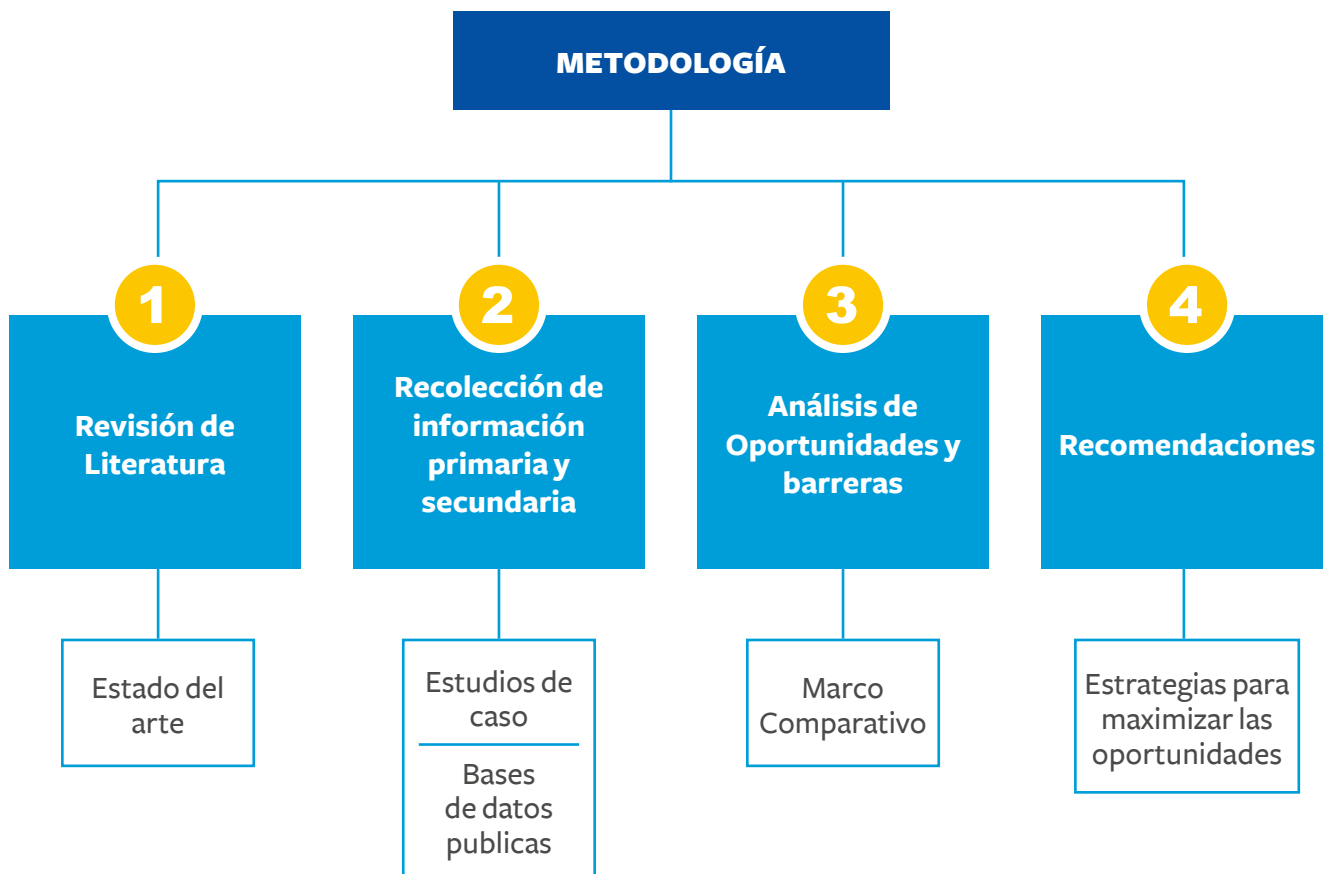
METODOLOGÍA

1
Revisión de Literatura

Estado del arte

2
Recolección de información primaria y secundaria

Estudios de caso

Bases de datos publicas

3
Análisis de Oportunidades y barreras

Marco Comparativo

4
Recomendaciones

Estrategias para maximizar las oportunidades